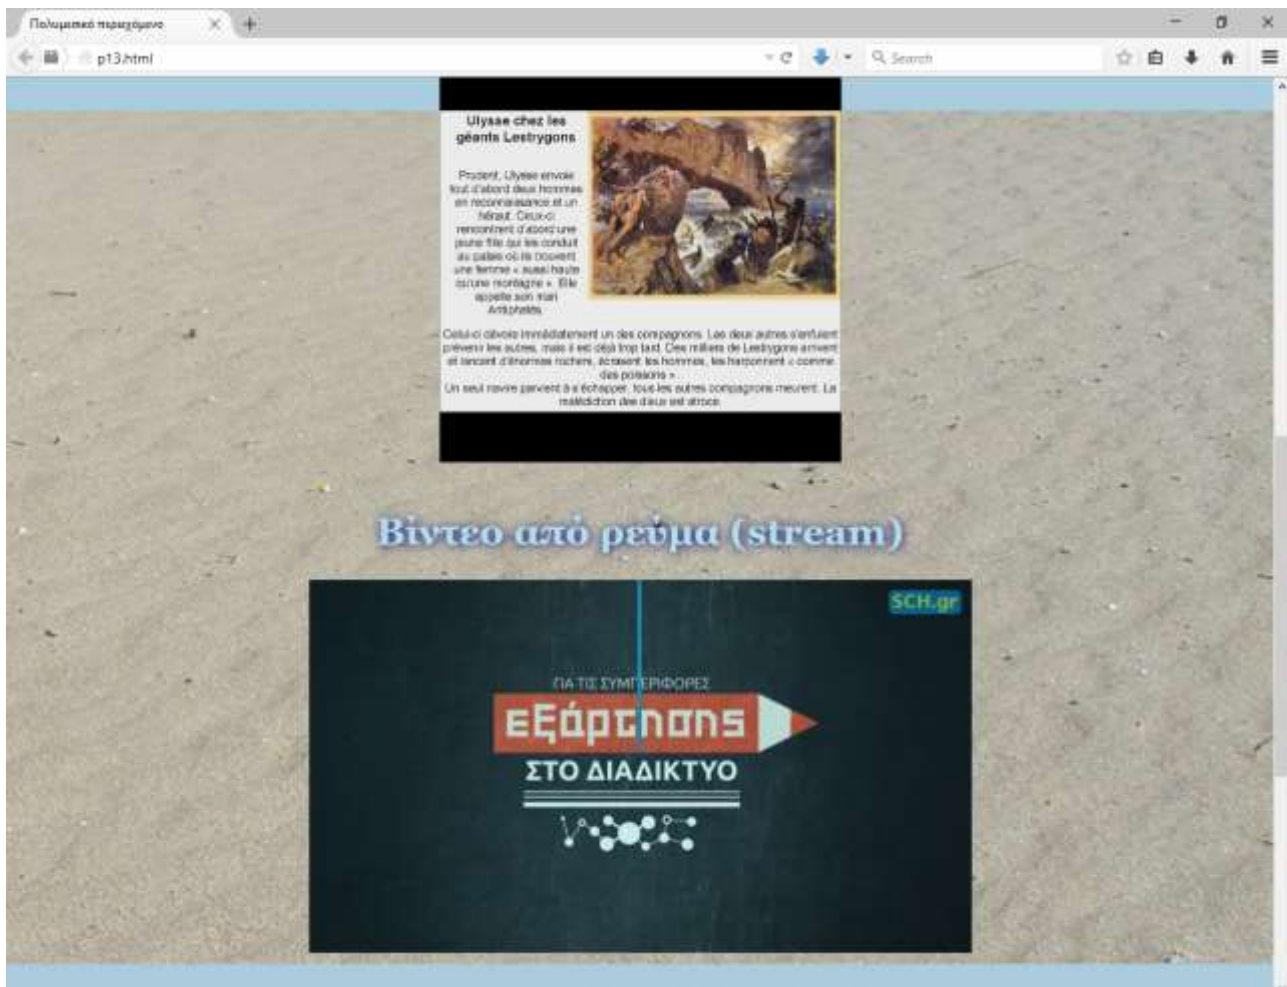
Πολυμεσικό περιεχόμενο

p13.html

Search

Ulysse chez les géants Lestrygons

Prudent, Ulysse envoie tout d'abord deux hommes en reconnaissance et un héraut. Ceux-ci rencontrent d'abord une jeune fille qui les conduit au palais où ils trouvent une femme « aussi haute qu'une montagne ». Elle appelle son mari Antiphatès.

Celui-ci dévore immédiatement un des compagnons. Les deux autres s'enfuient prévenir les autres, mais il est déjà trop tard. Des milliers de Lestrygons arrivent et lancent d'énormes rochers, écrasent les hommes, les harponnent « comme des poissons ».
Un seul navire parvient à s'échapper, tous les autres compagnons meurent. La malédiction des dieux est atroce.

Βίντεο από ρεύμα (stream)

SCH.gr

ΓΙΑ ΤΙΣ ΣΥΜΠΕΡΙΦΟΡΕΣ

εξάρτησης

ΣΤΟ ΔΙΑΔΙΚΤΥΟ